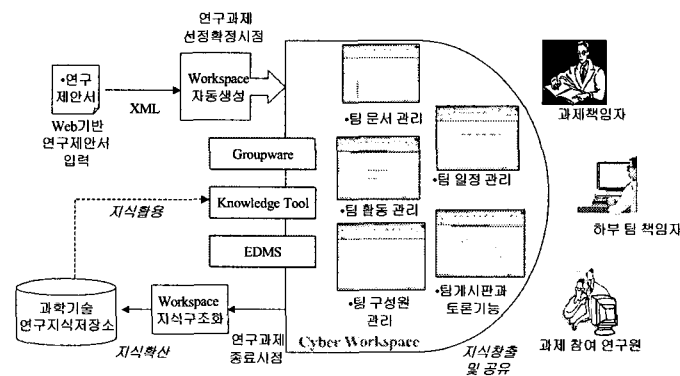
연구과제 선정확정시점

•연구 제안서

XML

Workspace 자동생성

Web기반 연구제안서 입력

•팀 문서 관리

과제책임자

Groupware

•팀 일정 관리

지식활용

Knowledge Tool

•팀 활동 관리

하부 팀 책임자

EDMS

과학기술 연구지식저장소

Workspace 지식구조화

•팀 구성원 관리

•팀게시판과 토론기능

과제 참여 연구원

지식확산

연구과제 종료시점

Cyber Workspace

지식창출 및 공유